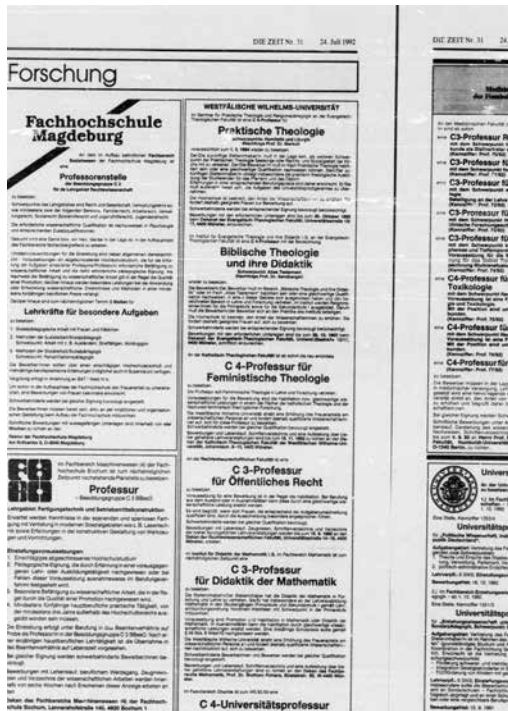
DIE ZEIT Nr. 31 24. Juli 1992

DIE ZEIT Nr. 31 24

Forschung

Fachhochschule Magdeburg

Professorenstelle

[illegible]

Lehrkräfte für besondere Aufgaben

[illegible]

Professur

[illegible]

WESTFÄLISCHE WILHELMS-UNIVERSITÄT

Praktische Theologie

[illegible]

Biblische Theologie und ihre Didaktik

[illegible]

C 4-Professur für Feministische Theologie

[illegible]

C 3-Professur für Öffentliches Recht

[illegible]

C 3-Professur für Didaktik der Mathematik

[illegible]

C 4-Universitätsprofessur

C3-Professur

C3-Professur

C3-Professur

C3-Professur

C3-Professur

C4-Professur Toxikologie

C4-Professur

C4-Professur

Univers

Universitätsp

Universitätsp

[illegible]